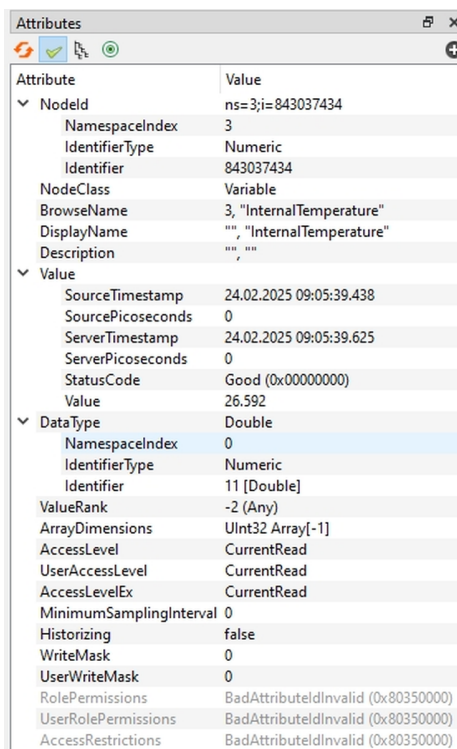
Attributes

| Attribute | Value |
|---|---|
| NodeId | ns=3;i=843037434 |
| NamespaceIndex | 3 |
| IdentifierType | Numeric |
| Identifier | 843037434 |
| NodeClass | Variable |
| BrowseName | 3, "InternalTemperature" |
| DisplayName | "", "InternalTemperature" |
| Description | "", "" |
| Value | |
| SourceTimestamp | 24.02.2025 09:05:39.438 |
| SourcePicoseconds | 0 |
| ServerTimestamp | 24.02.2025 09:05:39.625 |
| ServerPicoseconds | 0 |
| StatusCode | Good (0x00000000) |
| Value | 26.592 |
| DataType | Double |
| NamespaceIndex | 0 |
| IdentifierType | Numeric |
| Identifier | 11 [Double] |
| ValueRank | -2 (Any) |
| ArrayDimensions | UInt32 Array[-1] |
| AccessLevel | CurrentRead |
| UserAccessLevel | CurrentRead |
| AccessLevelEx | CurrentRead |
| MinimumSamplingInterval | 0 |
| Historizing | false |
| WriteMask | 0 |
| UserWriteMask | 0 |
| RolePermissions | BadAttributeIdInvalid (0x80350000) |
| UserRolePermissions | BadAttributeIdInvalid (0x80350000) |
| AccessRestrictions | BadAttributeIdInvalid (0x80350000) |